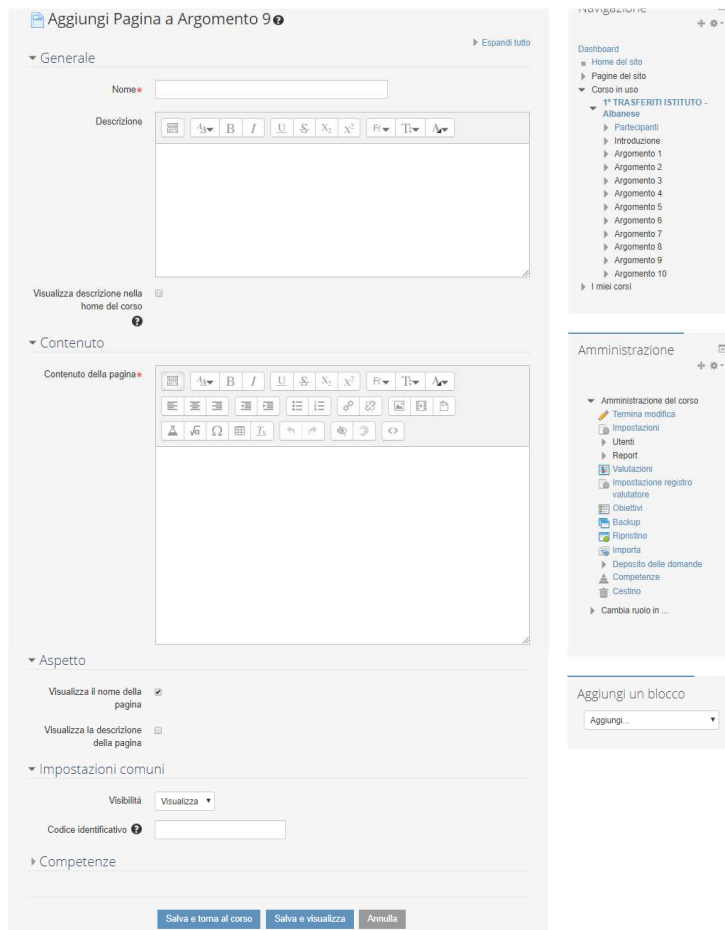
Aggiungi Pagina a Argomento 9

Espandi tutto

Generale

Nome

Descrizione

Visualizza descrizione nella home del corso

Contenuto

Contenuto della pagina

Aspetto

Visualizza il nome della pagina

Visualizza la descrizione della pagina

Impostazioni comuni

Visibilità Visualizza

Codice identificativo

Competenze

Salva e torna al corso Salva e visualizza Annulla

Navigazione

Dashboard
Home del sito
Pagine del sito
Corso in uso
1° TRASFERITI ISTITUTO - Albanese
Partecipanti
Introduzione
Argomento 1
Argomento 2
Argomento 3
Argomento 4
Argomento 5
Argomento 6
Argomento 7
Argomento 8
Argomento 9
Argomento 10
I miei corsi

Amministrazione

Amministrazione del corso
Termina modifica
Impostazioni
Utenti
Report
Valutazioni
Impostazione registro valutatore
Obiettivi
Backup
Ripristino
Importa
Deposito delle domande
Competenze
Cestino
Cambia ruolo in ...

Aggiungi un blocco

Aggiungi...